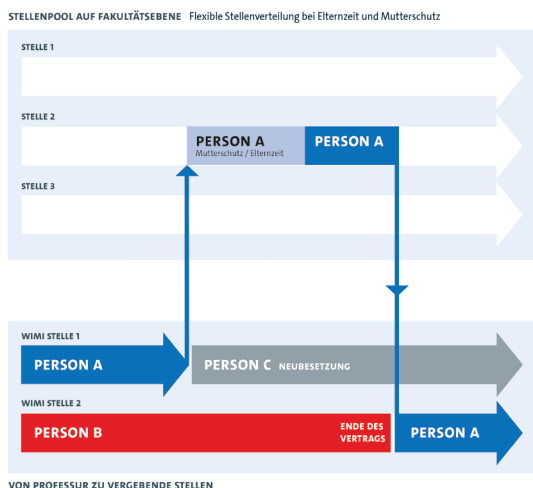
STELLENPOOL AUF FAKULTÄTSEBENE Flexible Stellenverteilung bei Elternzeit und Mutterschutz

STELLE 1

STELLE 2

PERSON A
Mutterschutz / Elternzeit

PERSON A

STELLE 3

WIMI STELLE 1

PERSON A

PERSON C NEUBESETZUNG

WIMI STELLE 2

PERSON B

ENDE DES VERTRAGS

PERSON A

VON PROFESSUR ZU VERGEBENDE STELLEN